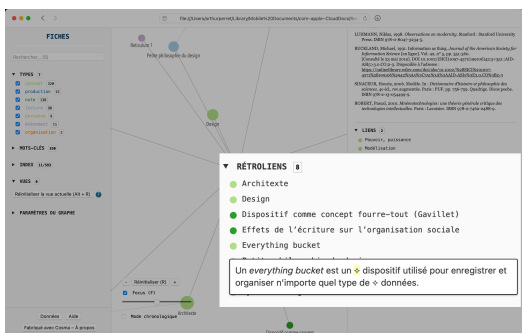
file:///Users/arthur/Library/Mobile%20Documents/com~apple~CloudDocs/Fi

FICHES

Rechercher (0)

▼ TYPES ↕

référence 150

production 11

note 136

concept 80

personne 5

événement 3

organisation 2

▶ MOTS-CLÉS 100

▶ INDEX 11/961

▼ VUES 6

Réinitialiser la vue actuelle (49 + 0)

▶ PARAMÈTRES DU GRAPHE

Données Aide

Fabriqué avec Cosma · À propos

Sérendipité

Petite philosophie du design

Design

Redistribuer (0)

Focus (F)

Mode chronologique

Architexte

Dispositif comme concept

LUHMANN, Niklas. 1996. Observations on modernity. Stanford : Stanford University Press. ISBN 978-0-8047-3234-5.

BUCKLAND, Michael. 1991. Information as thing. Journal of the American Society for Information Science [en ligne]. Vol. 42, n° 5, pp. 351-360.

SOUCHIER, Emmanuel. 2002. Dictionnaire d'histoire et philosophie des sciences. Paris : PUF. ISBN 978-2-13-054499-3.

ROBERT, Pascal. 2010. Mnémotechnologies : une théorie générale critique des technologies intellectuelles. Paris : Lavoisier. ISBN 978-2-7462-2486-9.

▼ LIENS 2

Pouvoir, puissance

Modélisation

▼ RÉTROLIENS 8

Architexte

Design

Dispositif comme concept fourre-tout (Gavillet)

Effets de l'écriture sur l'organisation sociale

Everything bucket

Un everything bucket est un ✧ dispositif utilisé pour enregistrer et organiser n'importe quel type de ✧ données.